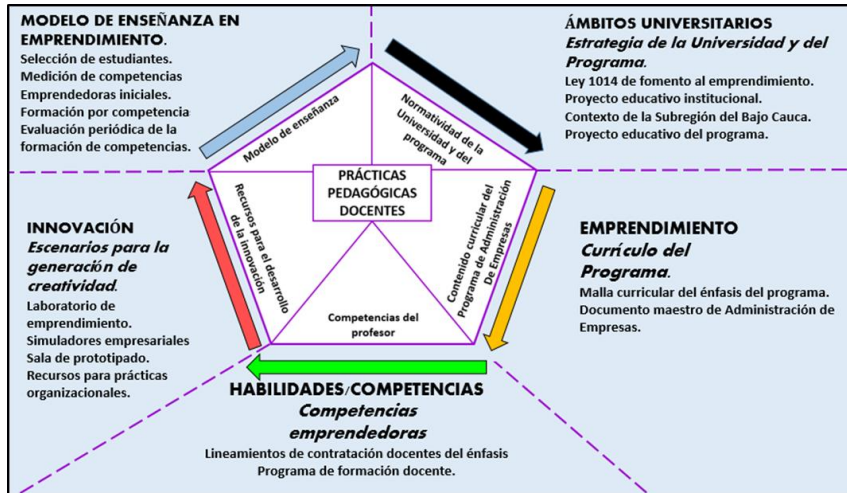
MODELO DE ENSEÑANZA EN EMPRENDIMIENTO.
Selección de estudiantes.
Medición de competencias Emprendedoras iniciales.
Formación por competencia
Evaluación periódica de la formación de competencias.

ÁMBITOS UNIVERSITARIOS
Estrategia de la Universidad y del Programa.
Ley 1014 de fomento al emprendimiento.
Proyecto educativo institucional.
Contexto de la Subregión del Bajo Cauca.
Proyecto educativo del programa.

Modelo de enseñanza

Normatividad de la Universidad y del programa

PRÁCTICAS PEDAGÓGICAS DOCENTES

Recursos para el desarrollo de la innovación

Contenido curricular del Programa de Administración De Empresas

Competencias del profesor

INNOVACIÓN
Escenarios para la generación de creatividad.
Laboratorio de emprendimiento.
Simuladores empresariales
Sala de prototipado.
Recursos para prácticas organizacionales.

EMPRENDIMIENTO
Currículo del Programa.
Malla curricular del énfasis del programa.
Documento maestro de Administración de Empresas.

HABILIDADES/COMPETENCIAS
Competencias emprendedoras
Lineamientos de contratación docentes del énfasis
Programa de formación docente.